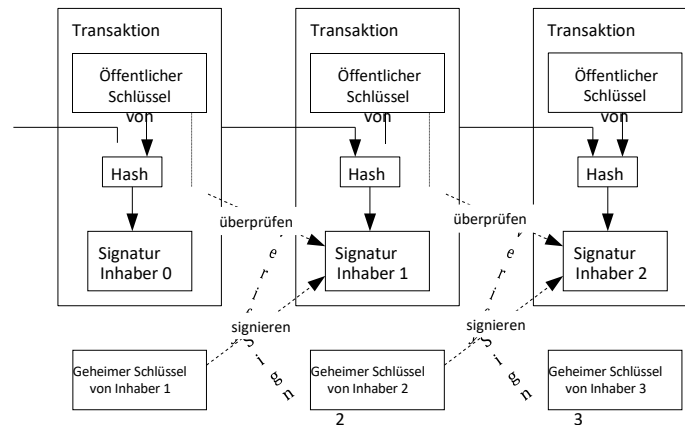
Transaktion

Öffentlicher Schlüssel von

Hash

Signatur Inhaber 0

Transaktion

Öffentlicher Schlüssel von

Hash

Signatur Inhaber 1

Transaktion

Öffentlicher Schlüssel von

Hash

Signatur Inhaber 2

überprüfen

überprüfen

e r i s i g n

e r i s i g n

signieren

signieren

Geheimer Schlüssel von Inhaber 1

Geheimer Schlüssel von Inhaber 2

Geheimer Schlüssel von Inhaber 3

2

3